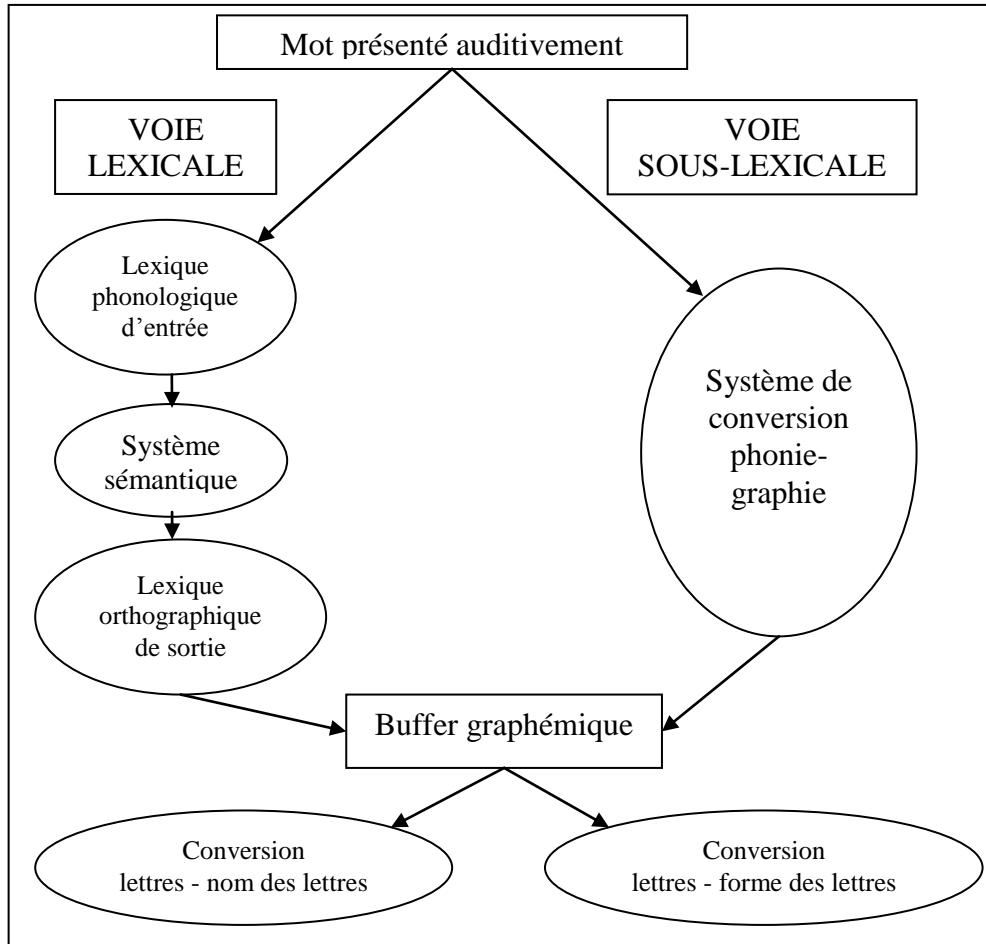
Mot présenté auditivement

VOIE LEXICALE

VOIE SOUS-LEXICALE

Lexique phonologique d'entrée

Système sémantique

Lexique orthographique de sortie

Système de conversion phoniegraphie

Buffer graphémique

Conversion lettres - nom des lettres

Conversion lettres - forme des lettres